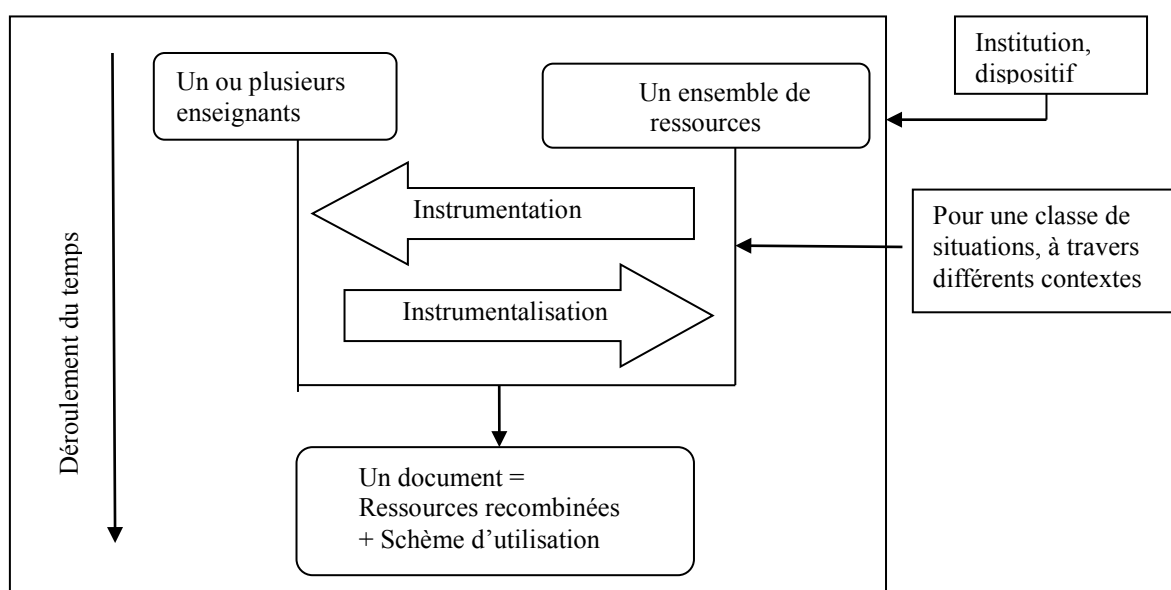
Déroulement du temps

Un ou plusieurs enseignants

Un ensemble de ressources

Institution, dispositif

Instrumentation

Pour une classe de situations, à travers différents contextes

Instrumentalisation

Un document =
Ressources recombinées
+ Schème d'utilisation